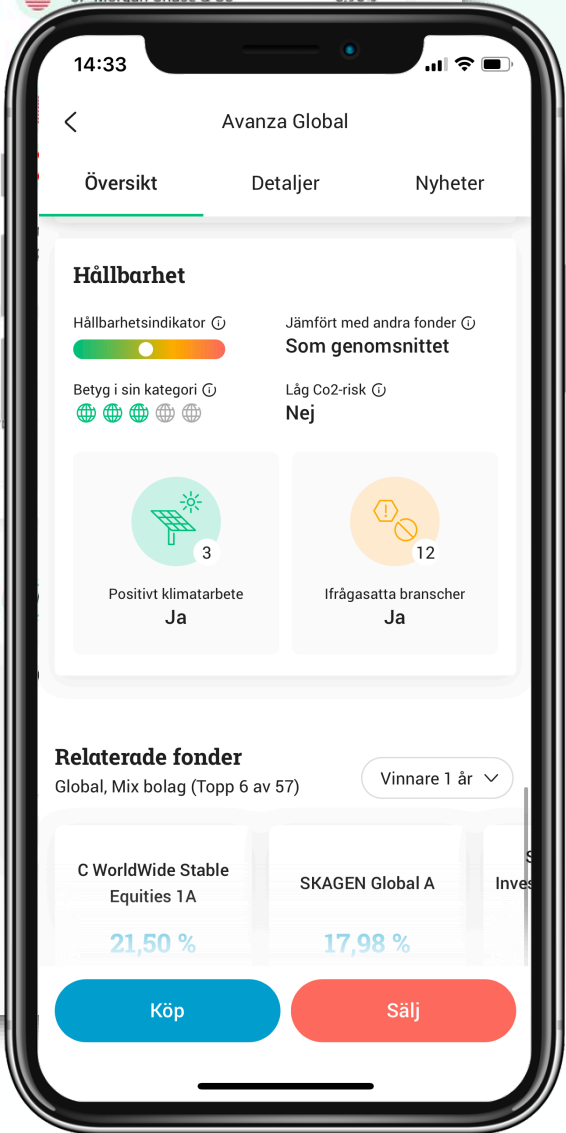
14:33

Avanza Global

Översikt
Detaljer
Nyheter

Hållbarhet

Hållbarhetsindikator

Jämfört med andra fonder
Som genomsnittet

Betyg i sin kategori

Låg Co2-risk
Nej

3
Positivt klimatarbete
Ja

12
Ifrågasatta branscher
Ja

Relaterade fonder
Global, Mix bolag (Topp 6 av 57)

Vinnare 1 år

C WorldWide Stable Equities 1A
21,50 %

SKAGEN Global A
17,98 %

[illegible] Inves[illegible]

Köp
Sälj